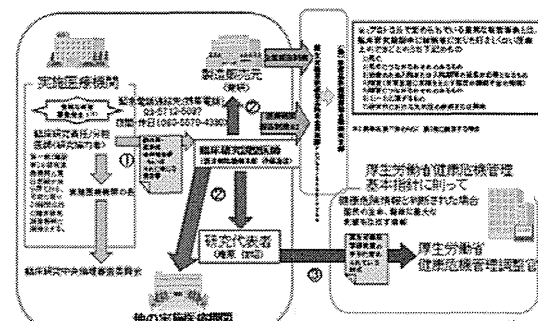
実施医療機関

緊急連絡先

臨床研究責任医師

①

実施医療機関の長

臨床研究中央倫理審査委員会

臨床研究受託機関

②

研究代表者

他の実施医療機関

製造販売元

⑦

③

厚生労働省健康危機管理基本指針に則って

健康危険情報と判断された場合

厚生労働省健康危機管理調整会議